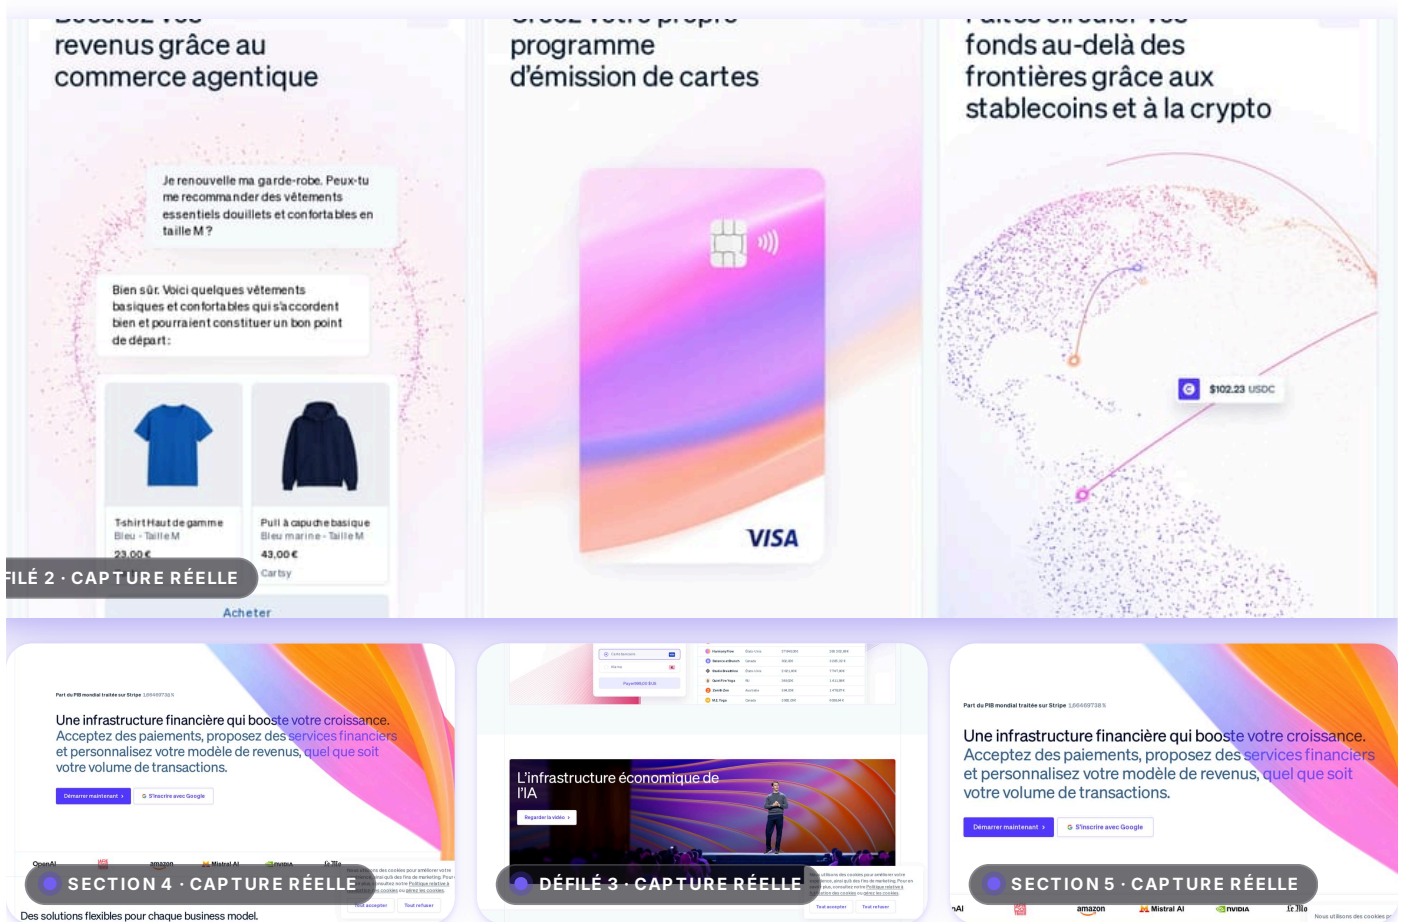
revenus grâce au commerce agentique

Je renouvelle ma garde-robe. Peux-tu me recommander des vêtements essentiels douillets et confortables en taille M ?

Bien sûr. Voici quelques vêtements basiques et confortables qui s'accordent bien et pourraient constituer un bon point de départ :

T-shirt Haut de gamme
Bleu - Taille M
23,00 €

Pull à capuche basique
Bleu marine - Taille M
43,00 €
Cartsy

Acheter

FILÉ 2 · CAPTURE RÉELLE

programme d'émission de cartes

VISA

fonds au-delà des frontières grâce aux stablecoins et à la crypto

$102.23 USDC

Part du PIB mondial traitée sur Stripe 1,66469738 %

Une infrastructure financière qui booste votre croissance. Acceptez des paiements, proposez des services financiers et personnalisez votre modèle de revenus, quel que soit votre volume de transactions.

Démarrer maintenant ›
S'inscrire avec Google

OpenAI amazon Mistral AI NVIDIA

SECTION 4 · CAPTURE RÉELLE

Des solutions flexibles pour chaque business model.

L'infrastructure économique de l'IA

Regarder la vidéo ›

DÉFILÉ 3 · CAPTURE RÉELLE

Part du PIB mondial traitée sur Stripe 1,66469738 %

Une infrastructure financière qui booste votre croissance. Acceptez des paiements, proposez des services financiers et personnalisez votre modèle de revenus, quel que soit votre volume de transactions.

Démarrer maintenant ›
S'inscrire avec Google

SECTION 5 · CAPTURE RÉELLE

amazon Mistral AI NVIDIA

Nous utilisons des cookies